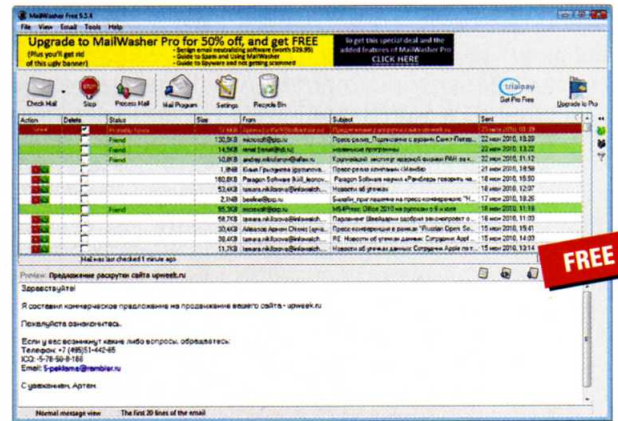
MailWasher Free 5.3.4

File View Email Tools Help

Upgrade to MailWasher Pro for 50% off, and get FREE

(Plus you'll get rid of this ugly banner)

- Senign email newsletting software (worth $59.95)
- Guide to Spam and Using MailWasher
- Guide to Spyware and not getting scammed

To get this special deal and the added features of MailWasher Pro

CLICK HERE

Check Mail Stop Process Mail Mail Program Settings Recycle Bin

trialpay Get Pro Free Upgrade to Pro

| Action | Delete | Status | Size | From | Subject | Sent |
|---|---|---|---|---|---|---|
| | | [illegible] | | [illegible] | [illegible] | 22 июн 2010, 13:20 |
| | | Friend | 12,3KB | microsoft@pp.ru | Пресс-релиз „Подписание с уровня Санкт-Петер... | 22 июн 2010, 13:29 |
| | | Friend | 14,5KB | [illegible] | полезные программы | 22 июн 2010, 12:46 |
| | | Friend | 10,8KB | andrey.nikolanov@alfaru.ru | Крупнейший экспорт игровой формы PAN за г... | 22 июн 2010, 11:12 |
| | | | 1,8KB | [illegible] | Пресс-релиз компании «Ямобо» | 21 июн 2010, 18:58 |
| | | | 160,8KB | Paragon Software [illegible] | Paragon Software науки «Репбекс говорить на... | 21 июн 2010, 16:10 |
| | | | 53,5KB | tamara.mikhkova@telewatch... | Новости об утечках | 18 июн 2010, 12:37 |
| | | | 2,8KB | bestline@pp.ru | Бизнес приглашение на пресс-конференцию "Н... | 17 июн 2010, 18:26 |
| | | Friend | 95,3KB | microsoft@pp.ru | MS-Press: Office 2010 на русском в 5 июля | 17 июн 2010, 10:27 |
| | | | 58,7KB | tamara.mikhkova@telewatch... | Парламент Швейцарии одобрил законопроект о... | 16 июн 2010, 11:03 |
| | | | 17,8KB | Алексей Артем Обнова (арте... | Пресс-конференция в рамках "Russian Open So... | 15 июн 2010, 15:41 |
| | | | 38,4KB | tamara.mikhkova@telewatch... | RE: Новости об утечках данных. Сотрудник Appl... | 15 июн 2010, 14:03 |
| | | | 38,4KB | tamara.mikhkova@telewatch... | Новости об утечках данных. Сотрудник Apple... | 15 июн 2010, 12:57 |

Mail was last checked 1 minute ago

Preview: Предложение раскрутки сайта upweek.ru

FREE

Здравствуйте!

Я составил коммерческое предложение на продвижение вашего сайта - upweek.ru

Пожалуйста ознакомьтесь.

Если у вас возникнут какие либо вопросы, обращайтесь:
Телефон: +7 (495)51-442-85
ICQ: 5-78-50-8-188
Email: S-peklama@rambler.ru

С уважением, Артем.

Normal message view The first 20 lines of the email